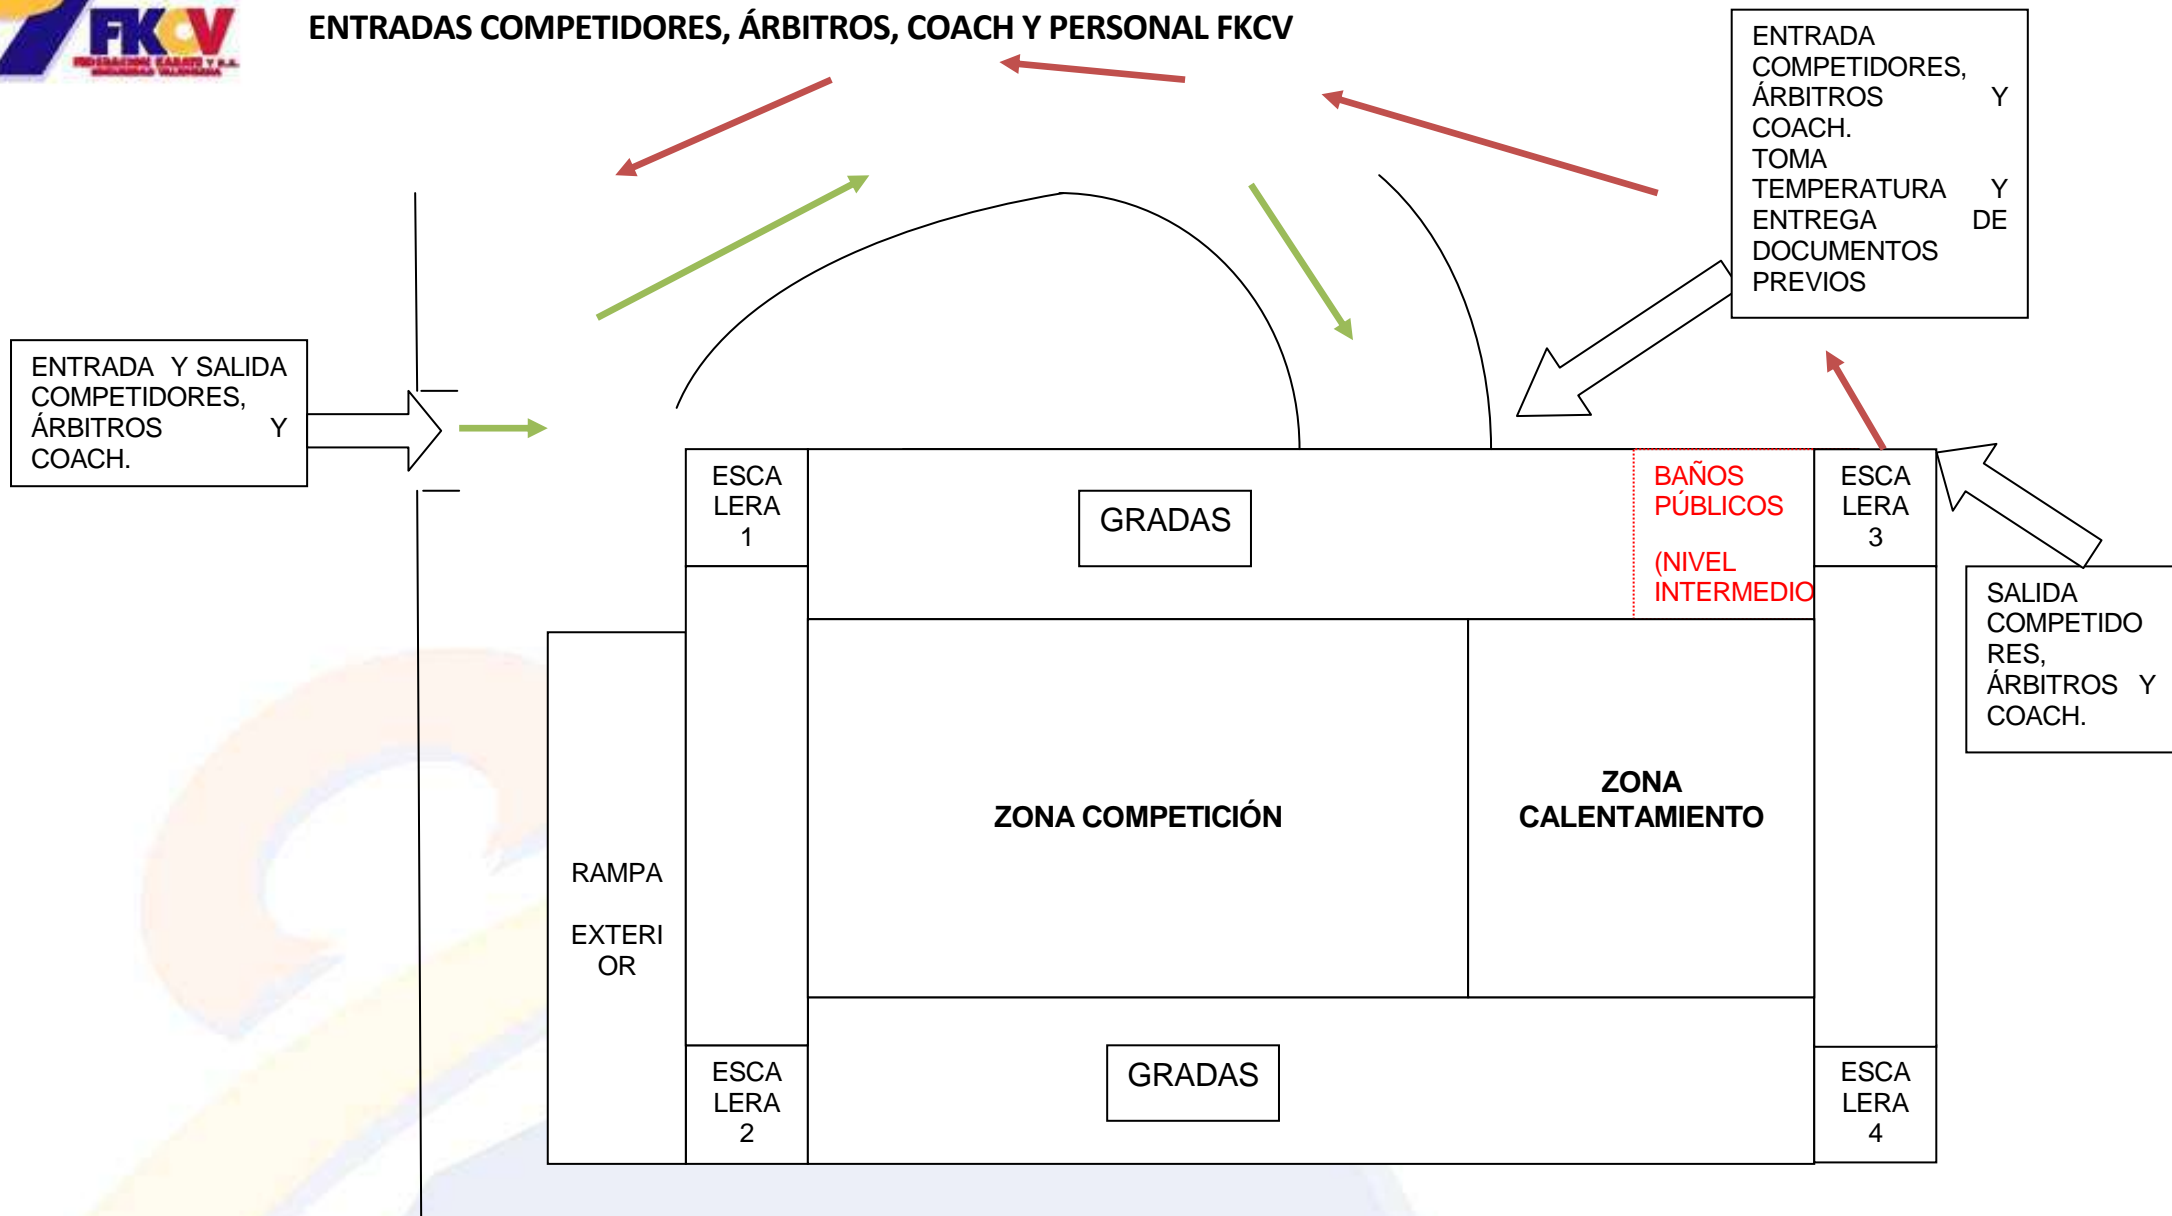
FKCV
FEDERACIÓN KARATE Y D.A. COMUNIDAD VALENCIANA

ENTRADAS COMPETIDORES, ÁRBITROS, COACH Y PERSONAL FKCV

ENTRADA COMPETIDORES, ÁRBITROS Y COACH. TOMA TEMPERATURA Y ENTREGA DE DOCUMENTOS PREVIOS

ENTRADA Y SALIDA COMPETIDORES, ÁRBITROS Y COACH.

ESCALERA 1

GRADAS

BAÑOS PÚBLICOS

(NIVEL INTERMEDIO

ESCALERA 3

SALIDA COMPETIDORES, ÁRBITROS Y COACH.

RAMPA

EXTERIOR

ZONA COMPETICIÓN

ZONA CALENTAMIENTO

ESCALERA 2

GRADAS

ESCALERA 4